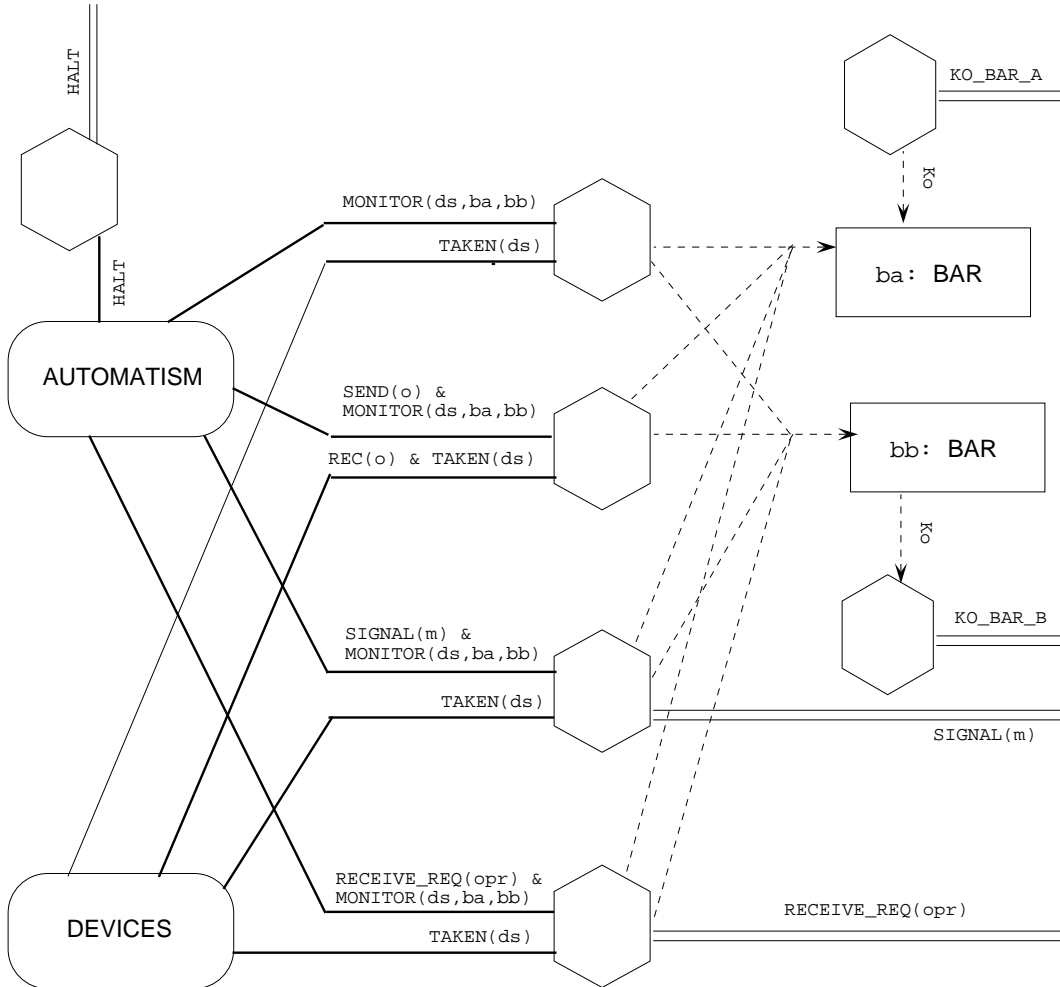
HALT

HALT

AUTOMATISM

DEVICES

MONITOR(ds,ba,bb)

TAKEN(ds)

SEND(o) &
MONITOR(ds,ba,bb)

REC(o) & TAKEN(ds)

SIGNAL(m) &
MONITOR(ds,ba,bb)

TAKEN(ds)

RECEIVE_REQ(opr) &
MONITOR(ds,ba,bb)

TAKEN(ds)

KO_BAR_A

Ko

ba: BAR

bb: BAR

Ko

KO_BAR_B

SIGNAL(m)

RECEIVE_REQ(opr)